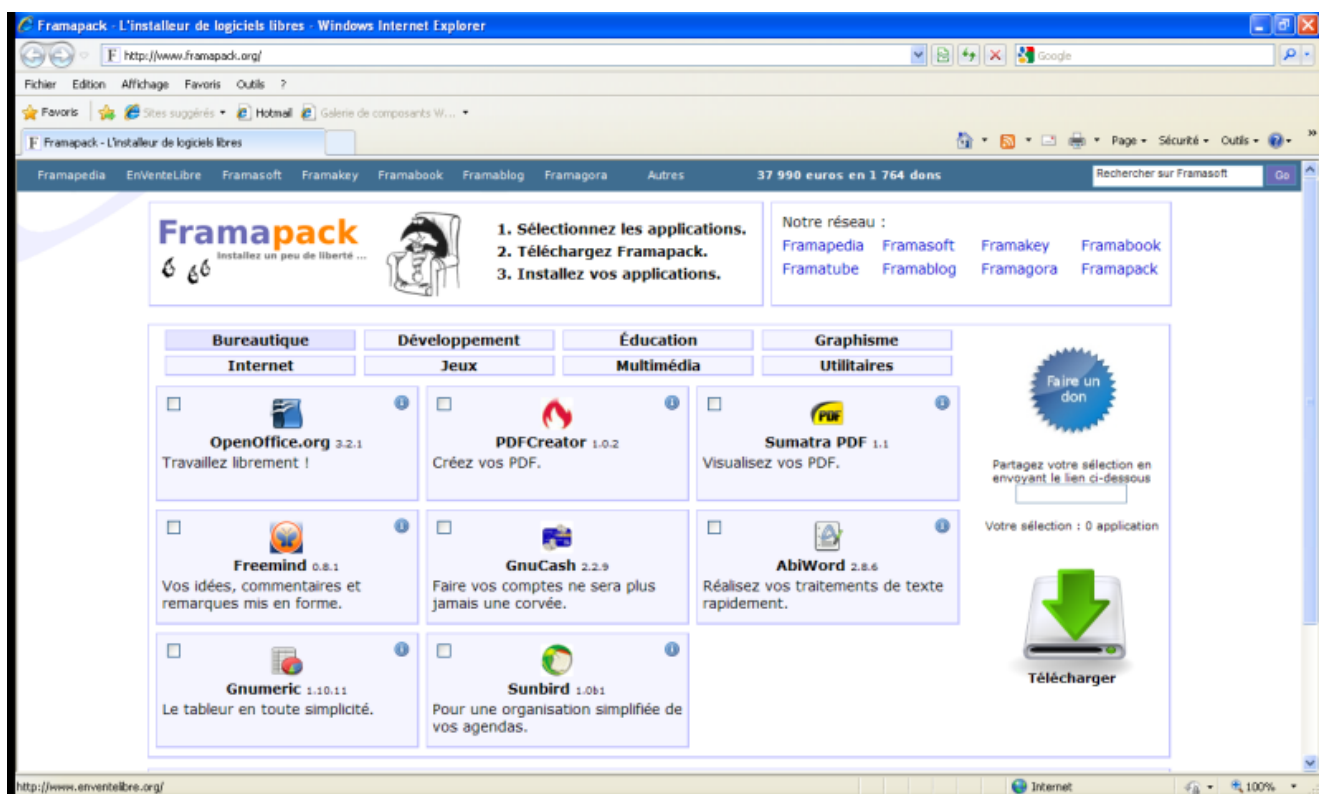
Framapack - L'installeur de logiciels libres - Windows Internet Explorer

http://www.framapack.org/

Google

Fichier Edition Affichage Favoris Outils ?

Favoris Sites suggérés Hotmail Galerie de composants W...

Framapack - L'installeur de logiciels libres

Page Sécurité Outils

Framapedia EnVenteLibre Framasoft Framakey Framabook Framablog Framagora Autres 37 990 euros en 1 764 dons Rechercher sur Framasoft Go

Framapack
Installez un peu de liberté ...

1. Sélectionnez les applications.
2. Téléchargez Framapack.
3. Installez vos applications.

Notre réseau :
Framapedia Framasoft Framakey Framabook
Framatube Framablog Framagora Framapack

Bureautique Développement Éducation Graphisme
Internet Jeux Multimédia Utilitaires

OpenOffice.org 3.2.1
Travaillez librement !

PDFCreator 1.0.2
Créez vos PDF.

PDF
Sumatra PDF 1.1
Visualisez vos PDF.

Freemind 0.8.1
Vos idées, commentaires et remarques mis en forme.

GnuCash 2.2.9
Faire vos comptes ne sera plus jamais une corvée.

AbiWord 2.8.6
Réalisez vos traitements de texte rapidement.

Gnumeric 1.10.11
Le tableur en toute simplicité.

Sunbird 1.0b1
Pour une organisation simplifiée de vos agendas.

Faire un don

Partagez votre sélection en envoyant le lien ci-dessous

Votre sélection : 0 application

Télécharger

http://www.enventelibre.org/

Internet

100%